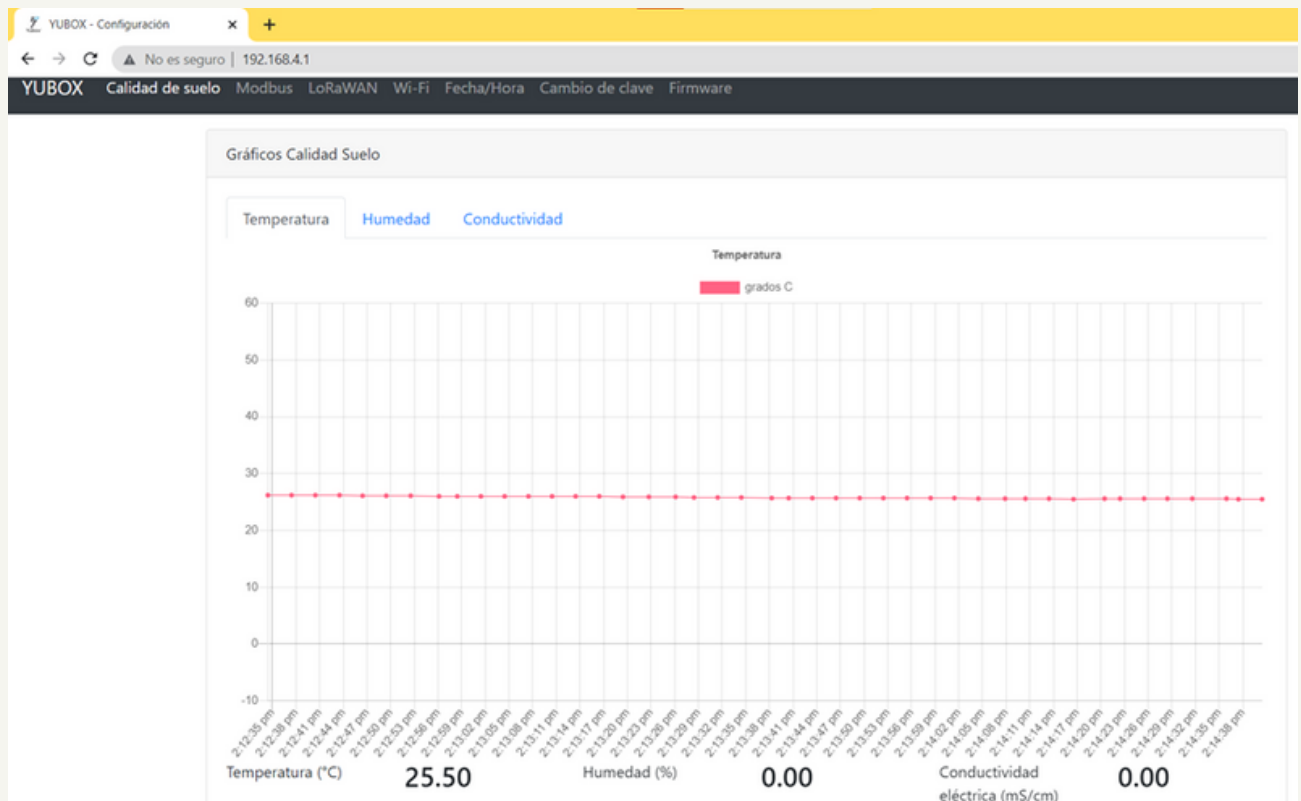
YUBOX - Configuración ×
+
No es seguro | 192.168.4.1

YUBOX Calidad de suelo Modbus LoRaWAN Wi-Fi Fecha/Hora Cambio de clave Firmware

Gráficos Calidad Suelo

Temperatura Humedad Conductividad

Temperatura

grados C

60
50
40
30
20
10
0
-10

2:12:35 pm 2:12:38 pm 2:12:41 pm 2:12:44 pm 2:12:47 pm 2:12:50 pm 2:12:53 pm 2:12:56 pm 2:12:59 pm 2:13:02 pm 2:13:05 pm 2:13:08 pm 2:13:11 pm 2:13:14 pm 2:13:17 pm 2:13:20 pm 2:13:23 pm 2:13:26 pm 2:13:29 pm 2:13:32 pm 2:13:35 pm 2:13:38 pm 2:13:41 pm 2:13:44 pm 2:13:47 pm 2:13:50 pm 2:13:53 pm 2:13:56 pm 2:13:59 pm 2:14:02 pm 2:14:05 pm 2:14:08 pm 2:14:11 pm 2:14:14 pm 2:14:17 pm 2:14:20 pm 2:14:23 pm 2:14:26 pm 2:14:29 pm 2:14:32 pm 2:14:35 pm 2:14:38 pm

Temperatura (°C) 25.50 Humedad (%) 0.00 Conductividad eléctrica (mS/cm) 0.00